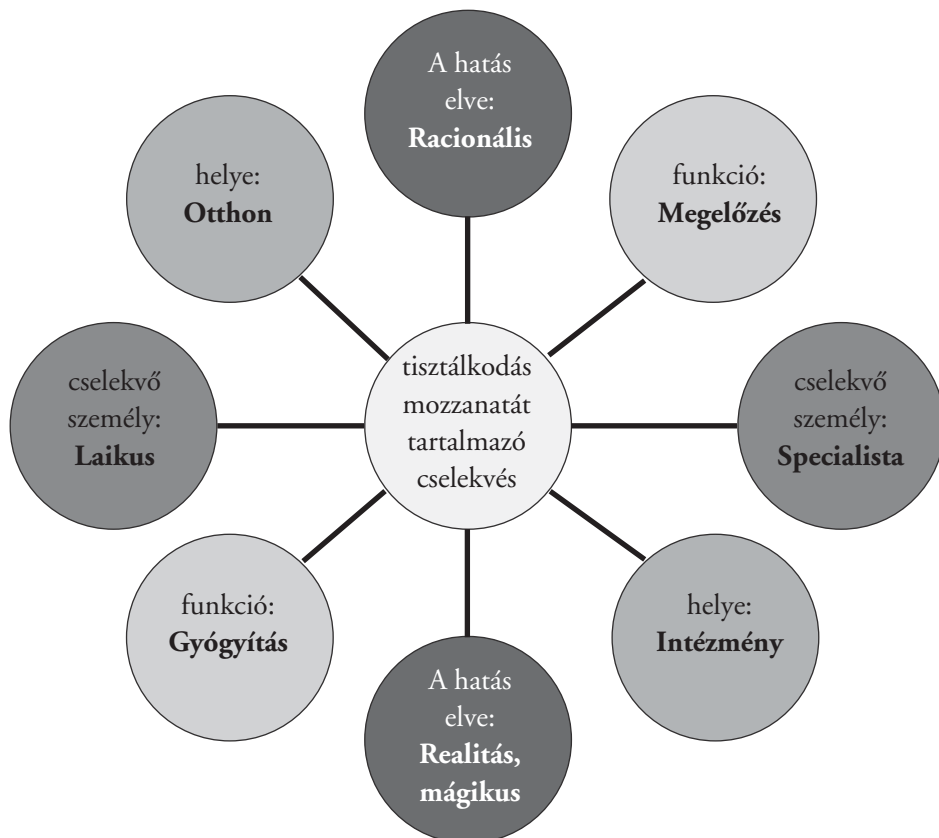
A hatás elve: **Racionális**

helye: **Otthon**

funkció: **Megelőzés**

cselekvő személy: **Laikus**

tisztálkodás mozzanatát tartalmazó cselekvés

cselekvő személy: **Specialista**

funkció: **Gyógyítás**

helye: **Intézmény**

A hatás elve: **Realitás, mágikus**